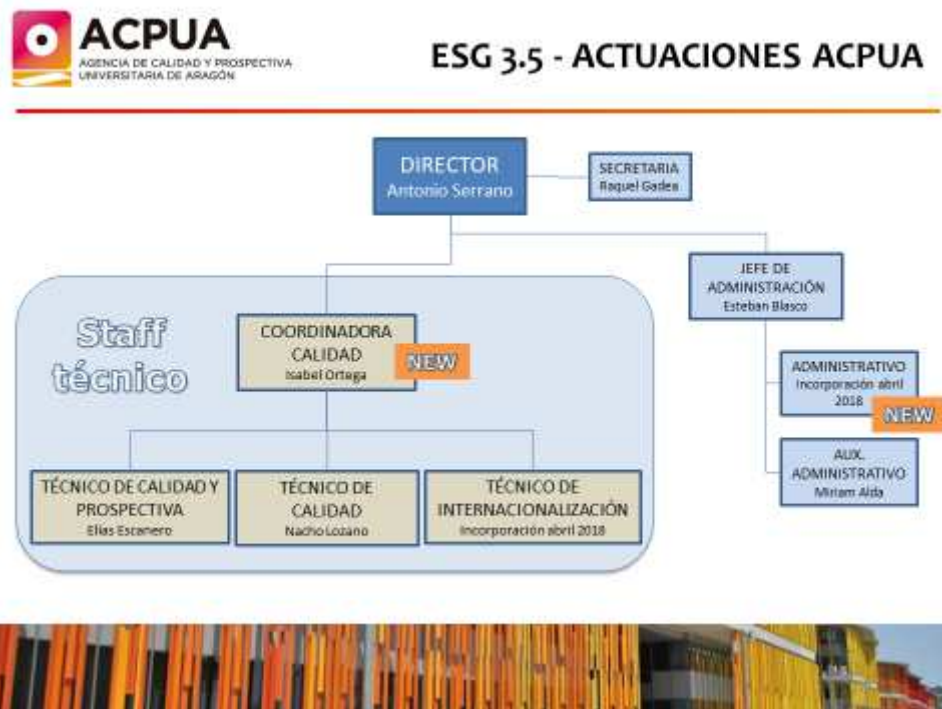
ACPUA
AGENCIA DE CALIDAD Y PROSPECTIVA UNIVERSITARIA DE ARAGÓN

ESG 3.5 - ACTUACIONES ACPUA

DIRECTOR
Antonio Serrano

SECRETARIA
Raquel Gadea

JEFE DE ADMINISTRACIÓN
Esteban Blasco

Staff técnico

COORDINADORA CALIDAD
Isabel Ortega

NEW

ADMINISTRATIVO
Incorporación abril 2018

NEW

AUX. ADMINISTRATIVO
Miriam Alda

TÉCNICO DE CALIDAD Y PROSPECTIVA
Elías Escanero

TÉCNICO DE CALIDAD
Nacho Lozano

TÉCNICO DE INTERNACIONALIZACIÓN
Incorporación abril 2018